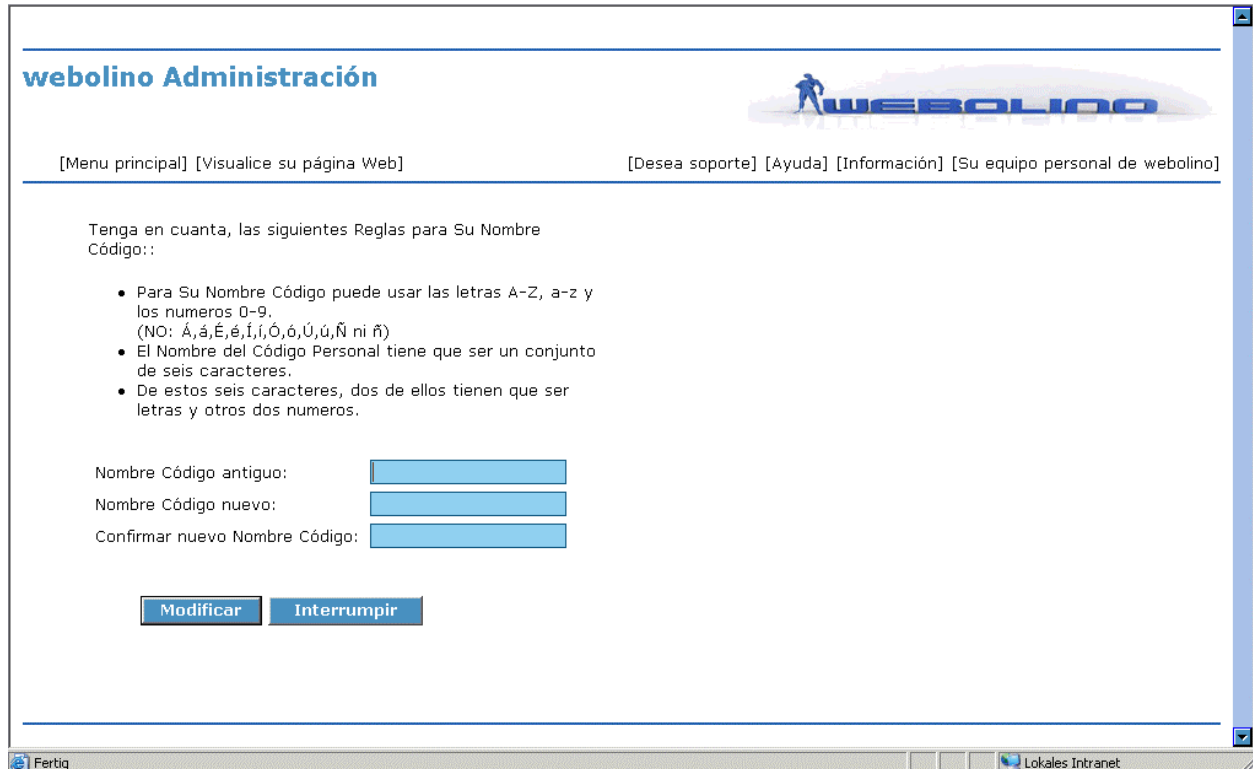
webolino Administración

WEBOLINO

[Menu principal] [Visualice su página Web]

[Desea soporte] [Ayuda] [Información] [Su equipo personal de webolino]

Tenga en cuanta, las siguientes Reglas para Su Nombre Código::

- Para Su Nombre Código puede usar las letras A-Z, a-z y los numeros 0-9. (NO: Á,á,É,é,Í,í,Ó,ó,Ú,ú,Ñ ni ñ)
- El Nombre del Código Personal tiene que ser un conjunto de seis caracteres.
- De estos seis caracteres, dos de ellos tienen que ser letras y otros dos numeros.

Nombre Código antiguo:
Nombre Código nuevo:
Confirmar nuevo Nombre Código:

Modificar Interrumpir

Fertig

Lokales Intranet